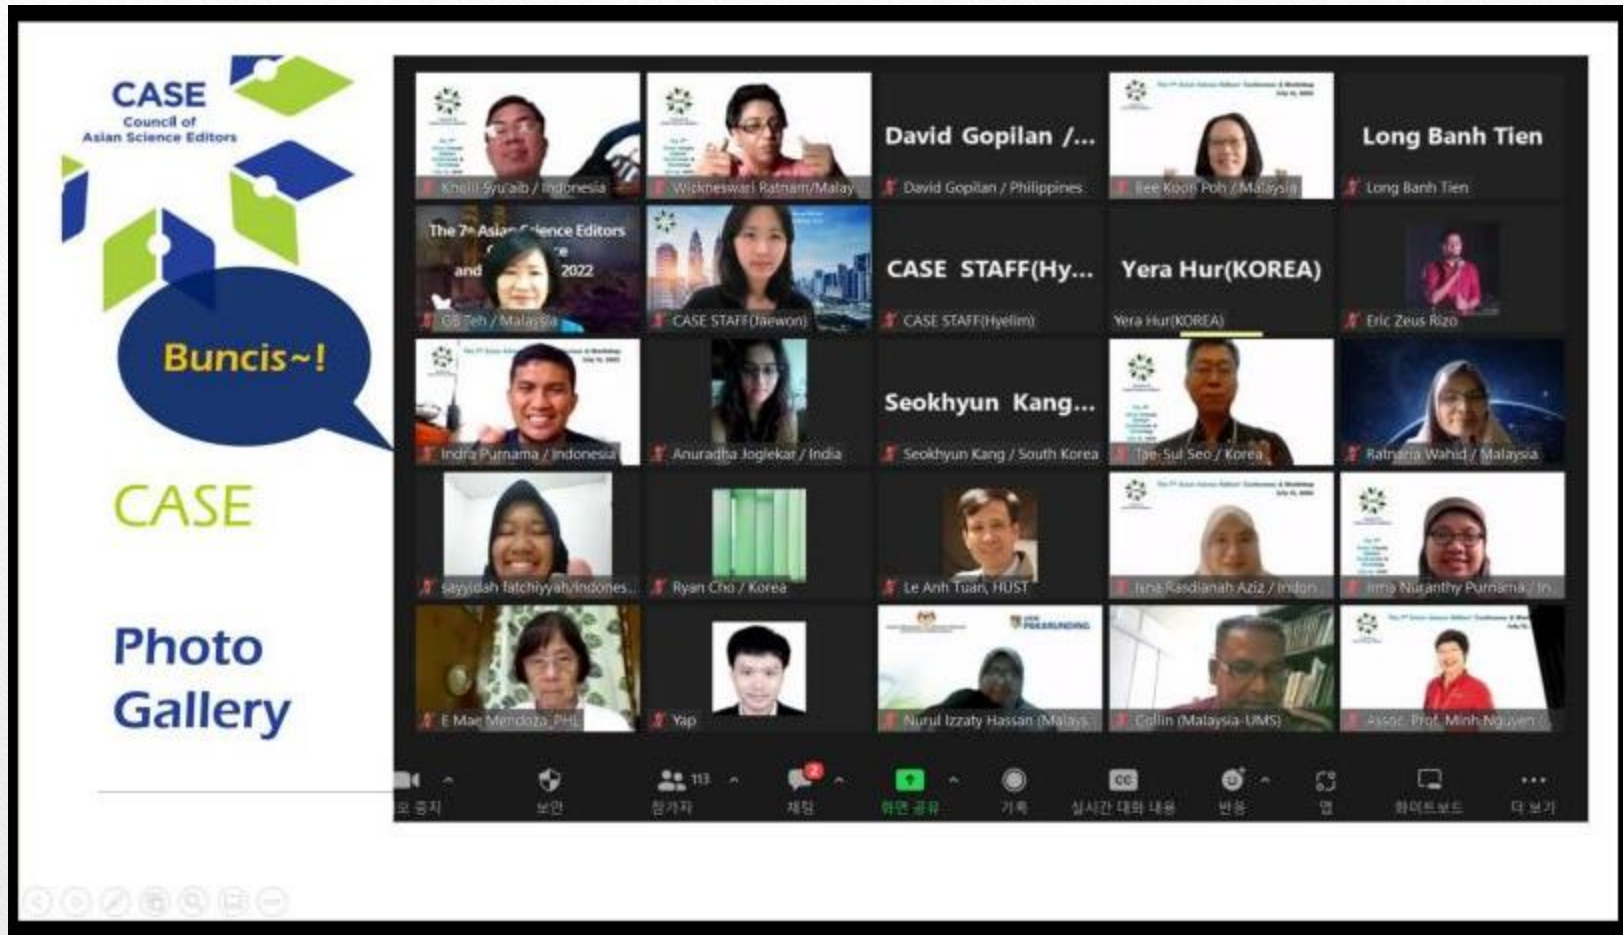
CASE
Council of Asian Science Editors

Buncis~!

CASE

Photo Gallery

Kholil Syu'aib / Indonesia
Wickneswari Ratnam/Malay
David Gopilan /...
David Gopilan / Philippines
Bee Koon Poh / Malaysia
Long Banh Tien
Long Banh Tien

The 7th Asian Science Editors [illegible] and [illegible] 2022
GB Teh / Malaysia
CASE STAFF(Jaewon)
CASE STAFF(Hy...
CASE STAFF(Hyelim)
Yera Hur(KOREA)
Yera Hur(KOREA)
Eric Zeus Rizo

Indra Purnama / Indonesia
Anuradha Joglekar / India
Seokhyun Kang...
Seokhyun Kang / South Korea
Tae-Sul Seo / Korea
Ratnaria Wahid / Malaysia

Sayyidah fatchiyyah/Indones...
Ryan Cho / Korea
Le Anh Tuan, HUST
Isna Rasdianah Aziz / Indon...
Irma Nuranthy Purnama / In...

E Mae Mendoza_PHL
Yap
Nurul Izzaty Hassan (Malays...
Collin (Malaysia-UMS)
Assoc. Prof. Minh Nguyen

오 중지
보안
113
참가자
2
채팅
화면 공유
기록
실시간 대화 내용
반응
앱
화이트보드
더 보기